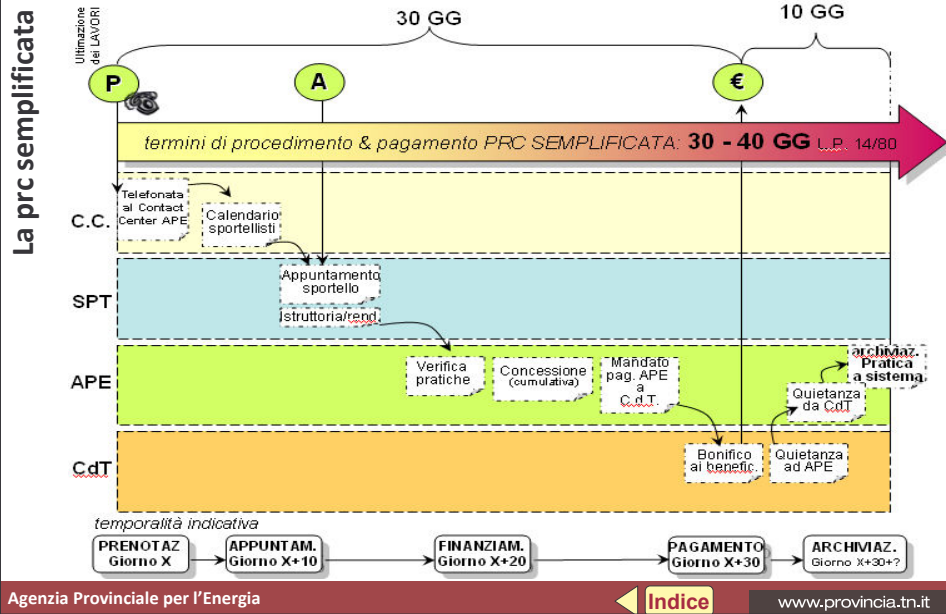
La prc semplificata

Ultimazione dei LAVORI

30 GG

10 GG

P

A

€

termini di procedimento & pagamento PRC SEMPLIFICATA: 30 - 40 GG L.P. 14/80

C.C.

Telefonata al Contact Center APE

Calendario sportellisti

SPT

Appuntamento sportello

Istruttoria/rend.

APE

Verifica pratiche

Concessione (cumulativa)

Mandato pag. APE a C.d.T.

archiviaz. Pratica a sistema

Quietanza da CdT

CdT

Bonifico ai benefic.

Quietanza ad APE

temporalità indicativa

PRENOTAZ Giorno X

APPUNTAM. Giorno X+10

FINANZIAM. Giorno X+20

PAGAMENTO Giorno X+30

ARCHIVIAZ. Giorno X+30+?

Agenzia Provinciale per l'Energia

Indice

www.provincia.tn.it